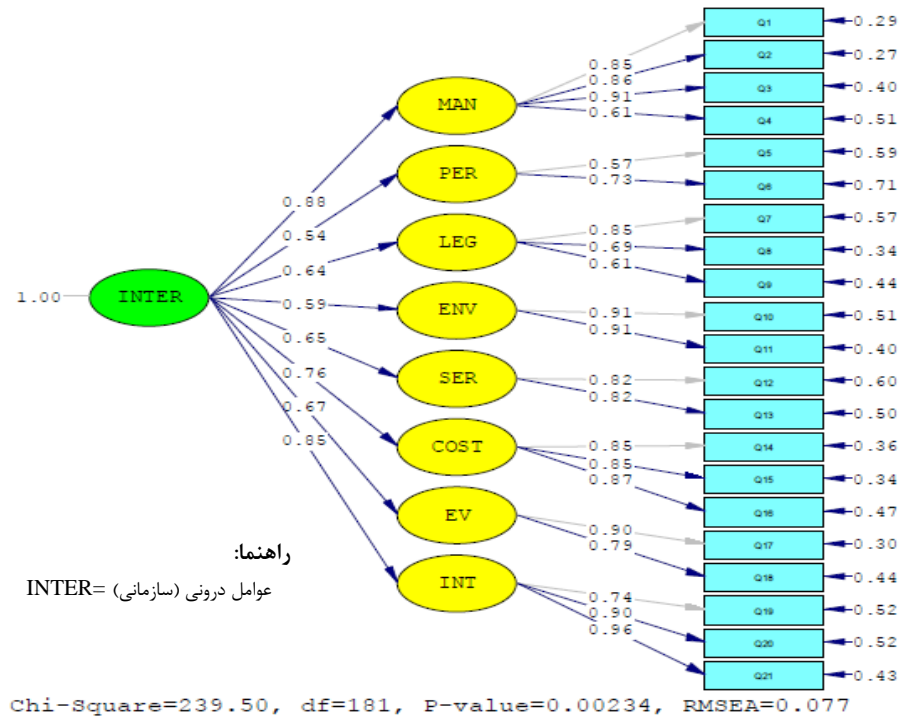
1.00 INTER

0.88
0.54
0.64
0.59
0.65
0.76
0.67
0.85

MAN
PER
LEG
ENV
SER
COST
EV
INT

0.85
0.86
0.91
0.61
0.57
0.73
0.85
0.69
0.61
0.91
0.91
0.82
0.82
0.85
0.85
0.87
0.90
0.79
0.74
0.90
0.96

Q1 0.29
Q2 0.27
Q3 0.40
Q4 0.51
Q5 0.59
Q6 0.71
Q7 0.57
Q8 0.34
Q9 0.44
Q10 0.51
Q11 0.40
Q12 0.60
Q13 0.50
Q14 0.36
Q15 0.34
Q16 0.47
Q17 0.30
Q18 0.44
Q19 0.52
Q20 0.52
Q21 0.43

راهنما:
INTER= عوامل درونی (سازمانی)

Chi-Square=239.50, df=181, P-value=0.00234, RMSEA=0.077